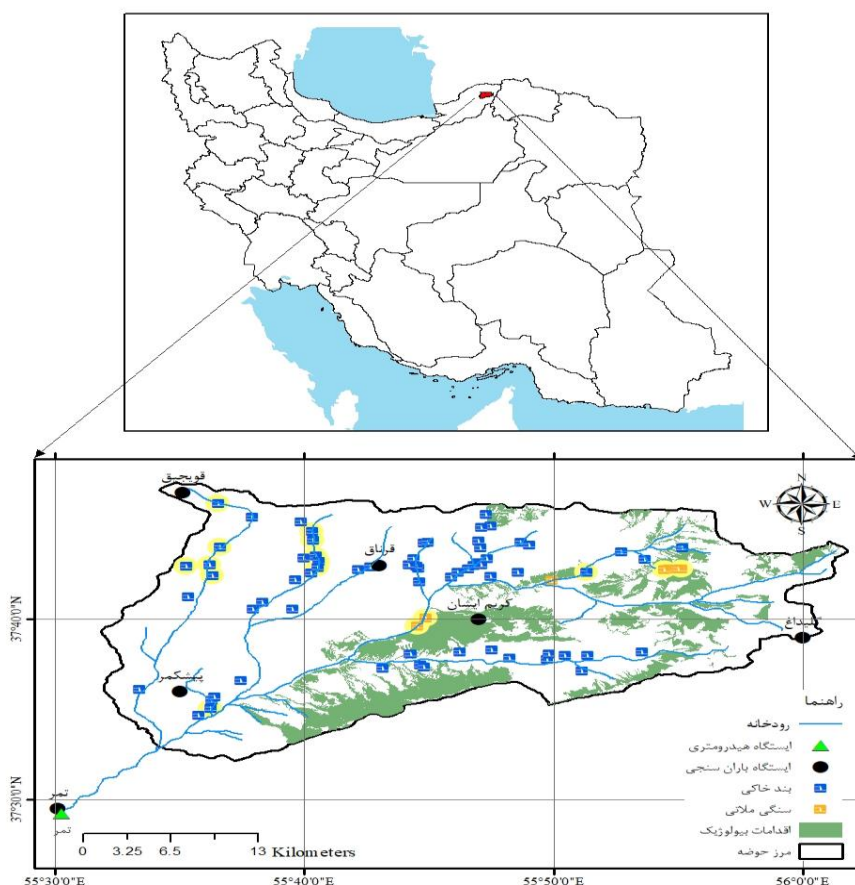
قویجق
قرناق
کریم ایشان
پیشکمر
تمر
تمر
تنگراه
N
W
E
S
37°40'0"N
37°30'0"N
0 3.25 6.5 13 Kilometers
55°30'0"E
55°40'0"E
55°50'0"E
56°0'0"E
راهنما
رودخانه
ایستگاه هیدرومتری
ایستگاه باران سنجی
بند خاکی
سنگی ملاتی
اقدامات بیولوژیک
مرز حوضه